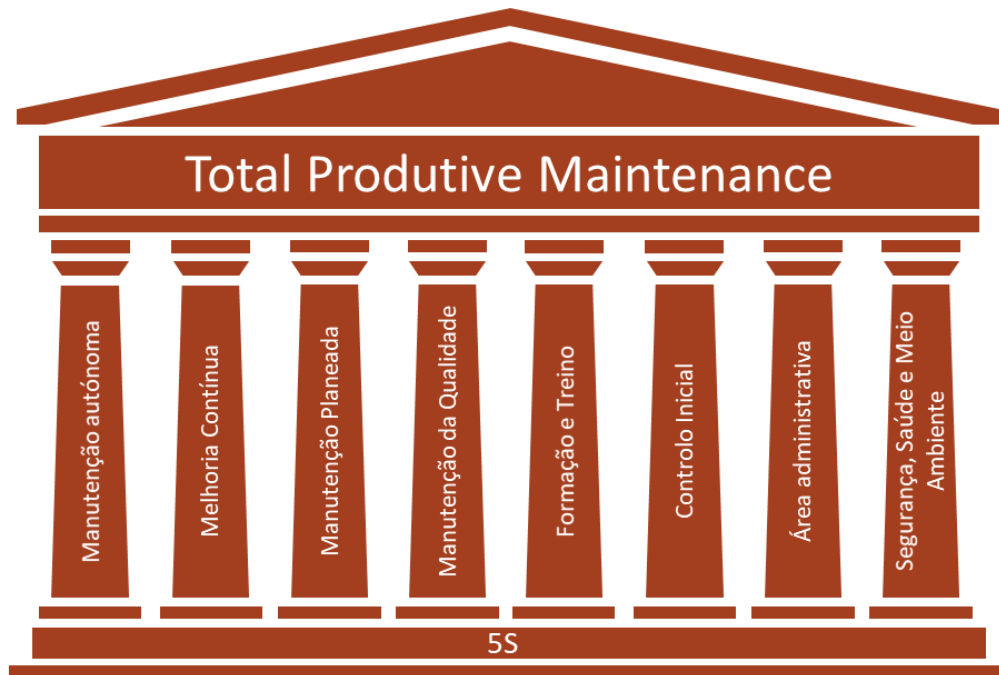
Total Produtive Maintenance

Manutenção autónoma

Melhoria Contínua

Manutenção Planeada

Manutenção da Qualidade

Formação e Treino

Controlo Inicial

Área administrativa

Segurança, Saúde e Meio Ambiente

5S